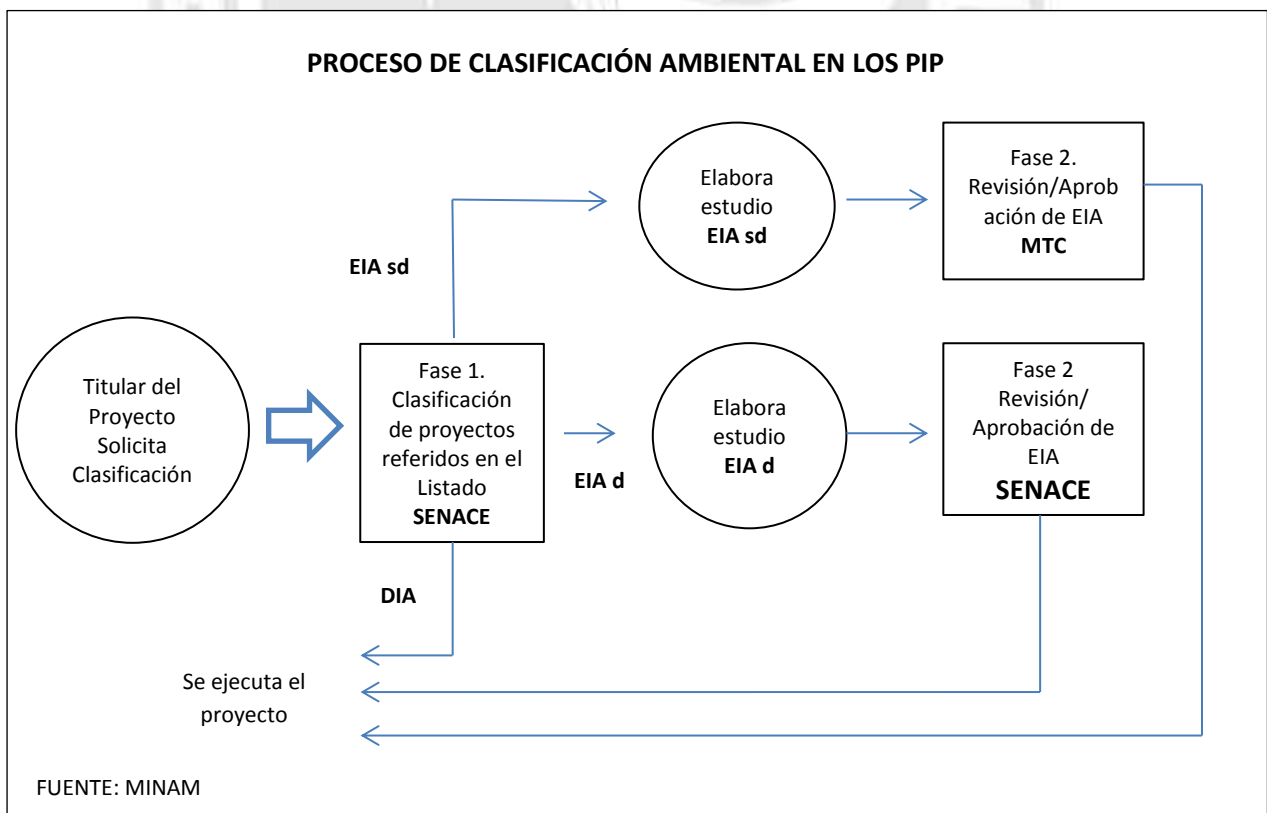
PROCESO DE CLASIFICACIÓN AMBIENTAL EN LOS PIP

Titular del Proyecto Solicita Clasificación

Fase 1. Clasificación de proyectos referidos en el Listado **SENACE**

EIA sd

Elabora estudio **EIA sd**

Fase 2. Revisión/Aprobación de EIA **MTC**

EIA d

Elabora estudio **EIA d**

Fase 2 Revisión/ Aprobación de EIA **SENACE**

DIA

Se ejecuta el proyecto

FUENTE: MINAM